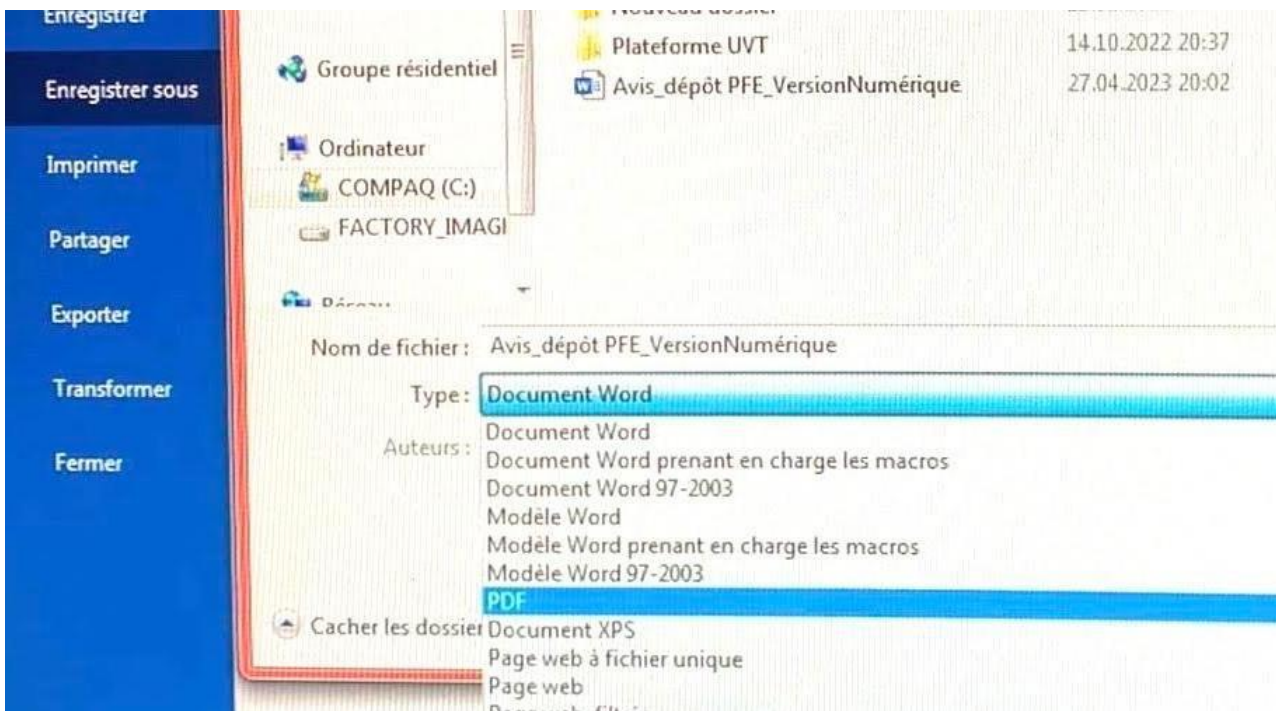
Enregistrer

Enregistrer sous

Imprimer

Partager

Exporter

Transformer

Fermer

Groupe résidentiel

Ordinateur

COMPAQ (C:)

FACTORY_IMAGI

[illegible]

Nouveau dossier

Plateforme UVT 14.10.2022 20:37

Avis_dépôt PFE_VersionNumérique 27.04.2023 20:02

Nom de fichier : Avis_dépôt PFE_VersionNumérique

Type : Document Word

Auteurs :

Document Word
Document Word prenant en charge les macros
Document Word 97-2003
Modèle Word
Modèle Word prenant en charge les macros
Modèle Word 97-2003
PDF
Document XPS
Page web à fichier unique
Page web
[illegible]

Cacher les dossier